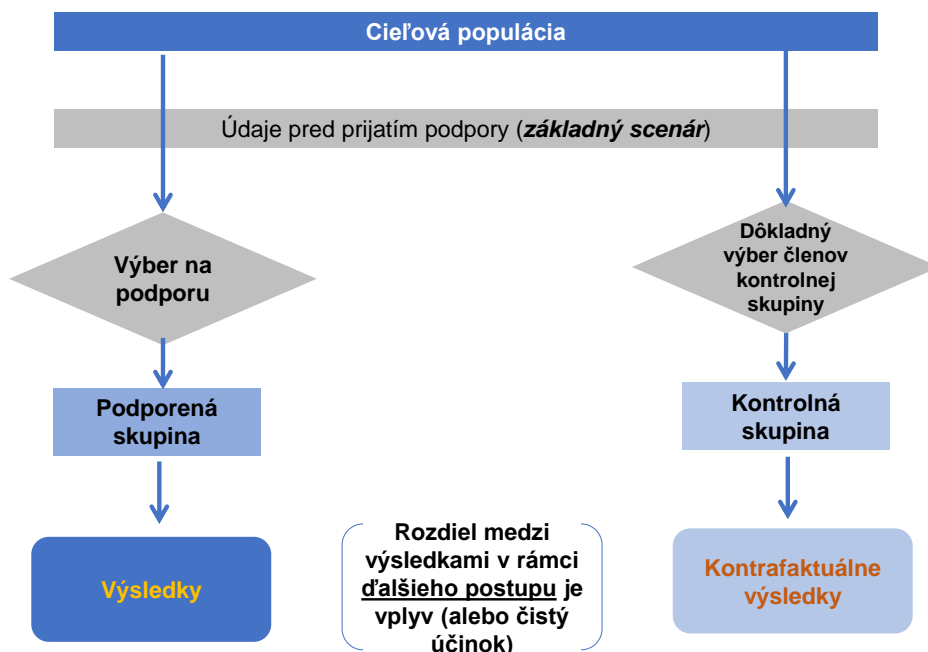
Cieľová populácia

Údaje pred prijatím podpory (*základný scenár*)

Výber na podporu

Dôkladný výber členov kontrolnej skupiny

Podporená skupina

Kontrolná skupina

Výsledky

Rozdiel medzi výsledkami v rámci ďalšieho postupu je vplyv (alebo čistý účinok)

Kontrafaktuálne výsledky